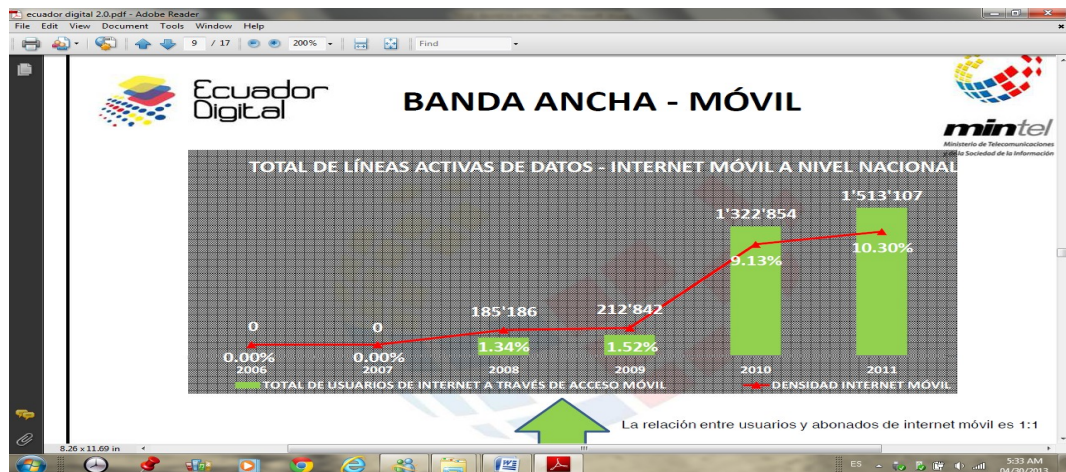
ecuador digital 2.0.pdf - Adobe Reader
File Edit View Document Tools Window Help
9 / 17 200% Find

Ecuador Digital

BANDA ANCHA - MÓVIL

mintel
Ministerio de Telecomunicaciones
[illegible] Sociedad de la Información

TOTAL DE LÍNEAS ACTIVAS DE DATOS - INTERNET MÓVIL A NIVEL NACIONAL

| | 2006 | 2007 | 2008 | 2009 | 2010 | 2011 |
|---|---|---|---|---|---|---|
| TOTAL DE USUARIOS DE INTERNET A TRAVÉS DE ACCESO MÓVIL | 0 | 0 | 185'186 | 212'842 | 1'322'854 | 1'513'107 |
| DENSIDAD INTERNET MÓVIL | 0.00% | 0.00% | 1.34% | 1.52% | 9.13% | 10.30% |

La relación entre usuarios y abonados de internet móvil es 1:1

8.26 x 11.69 in

ES 5:33 AM 04/30/2013